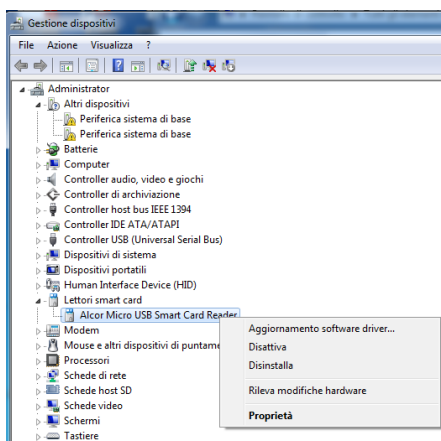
Gestione dispositivi

File Azione Visualizza ?

Administrator
Altri dispositivi
Periferica sistema di base
Periferica sistema di base
Batterie
Computer
Controller audio, video e giochi
Controller di archiviazione
Controller host bus IEEE 1394
Controller IDE ATA/ATAPI
Controller USB (Universal Serial Bus)
Dispositivi di sistema
Dispositivi portatili
Human Interface Device (HID)
Lettori smart card
Alcor Micro USB Smart Card Reader
Modem
Mouse e altri dispositivi di puntame
Processori
Schede di rete
Schede host SD
Schede video
Schermi
Tastiere

Aggiornamento software driver...
Disattiva
Disinstalla
Rileva modifiche hardware
Proprietà